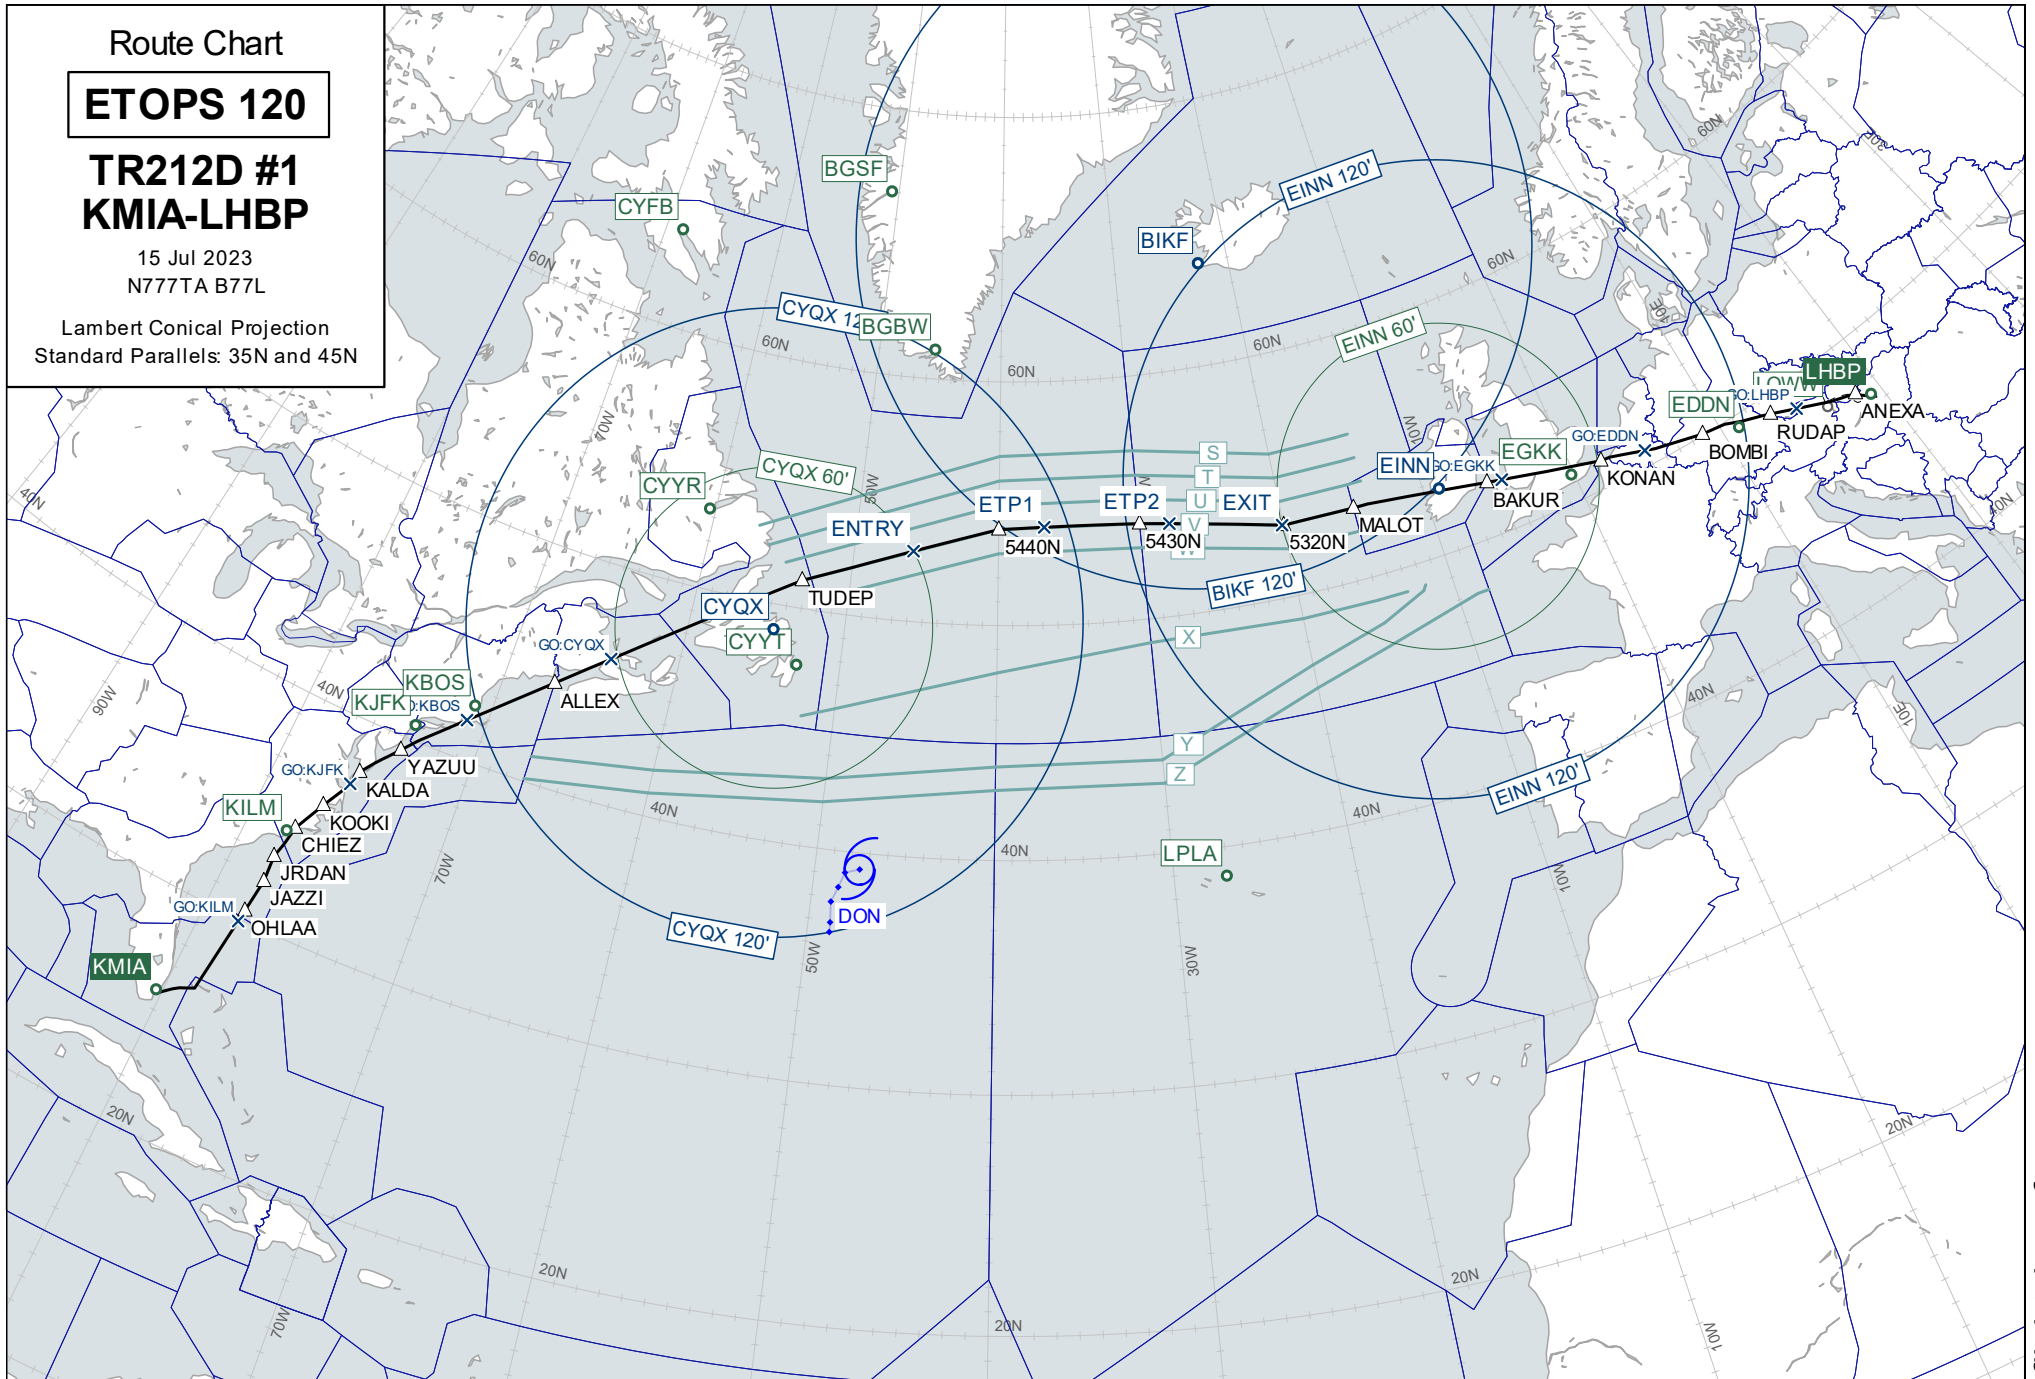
Route Chart

ETOPS 120

TR212D #1
KMIA-LHBP

15 Jul 2023
N777TA B77L

Lambert Conical Projection
Standard Parallels: 35N and 45N

BGSF
CYFB
BIKF
EINN 120'
60N
60N
60N
CYQX 12
BGBW
60N
60N
60N
EINN 60'
CYQX 60'
CYYR
S
T
ETP1
ETP2
U
EXIT
EINN
GO:EGKK
EGKK
GO:EDDN
EDDN
GO:LHBP
LOWW
LHBP
ANEXA
RUDAP
BOMBI
KONAN
BAKUR
ENTRY
V
5440N
5430N
5320N
MALOT
TUDEP
BIKF 120'
CYQX
CYYT
X
GO:CYQX
ALLEX
KBOS
KJFK
GO:KBOS
YAZUU
GO:KJFK
KALDA
Y
Z
KILM
KOOKI
CHIEZ
JRDAN
JAZZI
GO:KILM
OHLAA
KMIA
40N
40N
40N
40N
40N
40N
LPLA
DON
CYQX 120'
EINN 120'
70W
50W
30W
10W
10E
90W
20N
20N
20N
20N
20N
70W
10W
60W
10W
10E